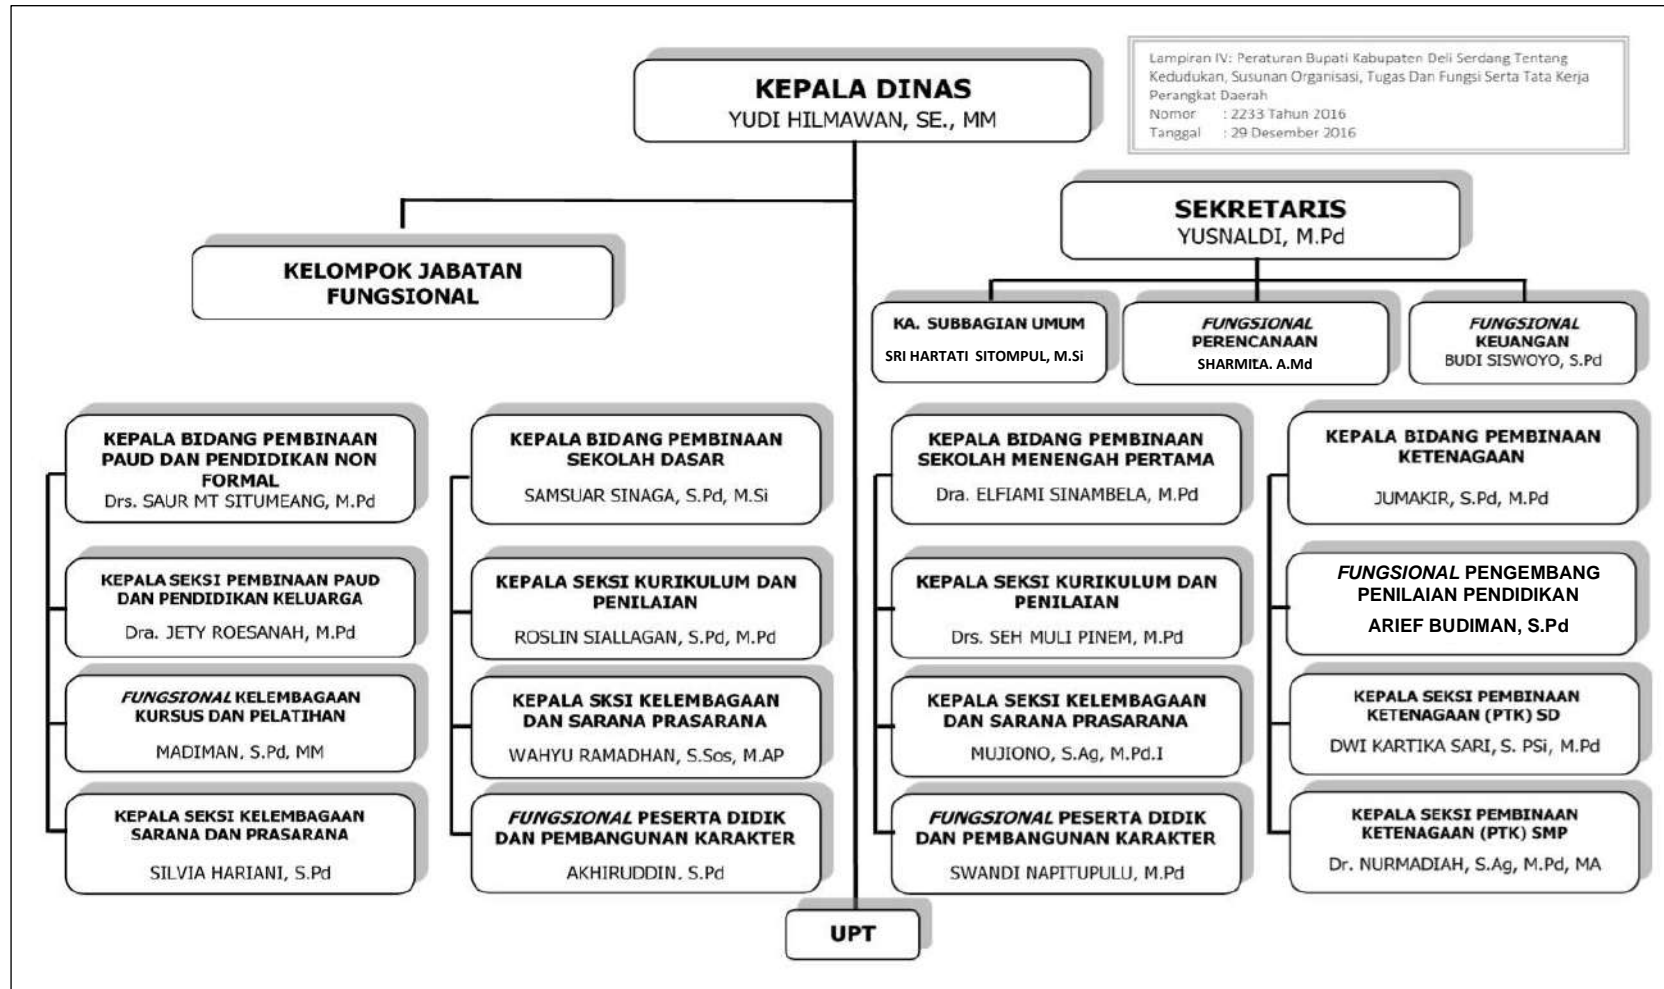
Lampiran IV: Peraturan Bupati Kabupaten Deli Serdang Tentang Kedudukan, Susunan Organisasi, Tugas Dan Fungsi Serta Tata Kerja Perangkat Daerah
Nomor : 2233 Tahun 2016
Tanggal : 29 Desember 2016

KEPALA DINAS
YUDI HILMAWAN, SE., MM

KELOMPOK JABATAN FUNGSIONAL

SEKRETARIS
YUSNALDI, M.Pd

KA. SUBBAGIAN UMUM
SRI HARTATI SITOMPUL, M.Si

FUNGSIONAL PERENCANAAN
SHARMILA. A.Md

FUNGSIONAL KEUANGAN
BUDI SISWOYO, S.Pd

KEPALA BIDANG PEMBINAAN PAUD DAN PENDIDIKAN NON FORMAL
Drs. SAUR MT SITUMEANG, M.Pd

KEPALA SEKSI PEMBINAAN PAUD DAN PENDIDIKAN KELUARGA
Dra. JETY ROESANAH, M.Pd

FUNGSIONAL KELEMBAGAAN KURSUS DAN PELATIHAN
MADIMAN, S.Pd, MM

KEPALA SEKSI KELEMBAGAAN SARANA DAN PRASARANA
SILVIA HARIANI, S.Pd

KEPALA BIDANG PEMBINAAN SEKOLAH DASAR
SAMSUAR SINAGA, S.Pd, M.Si

KEPALA SEKSI KURIKULUM DAN PENILAIAN
ROSLIN SIALLAGAN, S.Pd, M.Pd

KEPALA SKSI KELEMBAGAAN DAN SARANA PRASARANA
WAHYU RAMADHAN, S.Sos, M.AP

FUNGSIONAL PESERTA DIDIK DAN PEMBANGUNAN KARAKTER
AKHIRUDDIN, S.Pd

KEPALA BIDANG PEMBINAAN SEKOLAH MENENGAH PERTAMA
Dra. ELFIAMI SINAMBELA, M.Pd

KEPALA SEKSI KURIKULUM DAN PENILAIAN
Drs. SEH MULI PINEM, M.Pd

KEPALA SEKSI KELEMBAGAAN DAN SARANA PRASARANA
MUJIONO, S.Ag, M.Pd.I

FUNGSIONAL PESERTA DIDIK DAN PEMBANGUNAN KARAKTER
SWANDI NAPITUPULU, M.Pd

KEPALA BIDANG PEMBINAAN KETENAGAAN
JUMAKIR, S.Pd, M.Pd

FUNGSIONAL PENGEMBANG PENILAIAN PENDIDIKAN
ARIEF BUDIMAN, S.Pd

KEPALA SEKSI PEMBINAAN KETENAGAAN (PTK) SD
DWI KARTIKA SARI, S. PSi, M.Pd

KEPALA SEKSI PEMBINAAN KETENAGAAN (PTK) SMP
Dr. NURMADIAH, S.Ag, M.Pd, MA

UPT